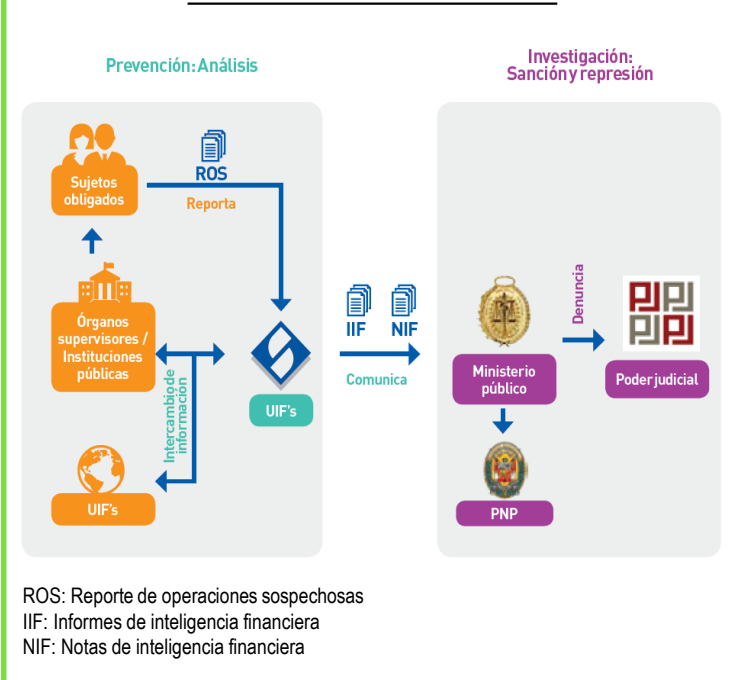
Prevención: Análisis

Investigación: Sanción y represión

Sujetos obligados

ROS

Reporta

Órganos supervisores / Instituciones públicas

Intercambio de información

UIF's

UIF's

IIF

NIF

Comunica

Ministerio público

Denuncia

Poder judicial

PNP

ROS: Reporte de operaciones sospechosas
IIF: Informes de inteligencia financiera
NIF: Notas de inteligencia financiera